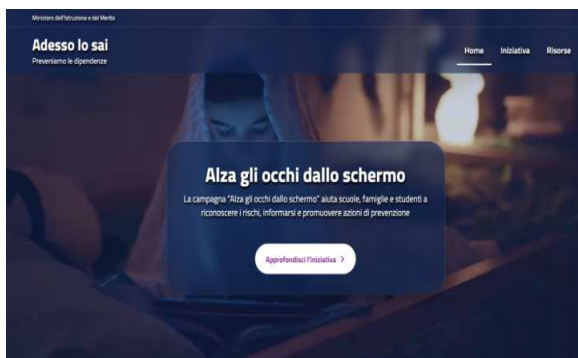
Ministero dell'Istruzione e del Merito

Adesso lo sai
Preveniamo le dipendenze

Home Iniziativa Risorse

Alza gli occhi dallo schermo

La campagna "Alza gli occhi dallo schermo" aiuta scuole, famiglie e studenti a riconoscere i rischi, informarsi e promuovere azioni di prevenzione

Approfondisci l'iniziativa >